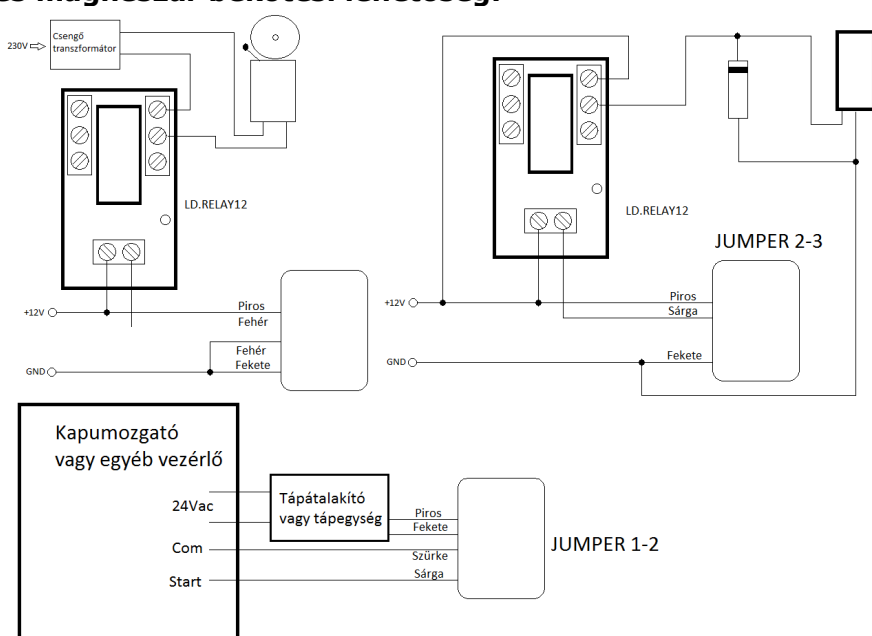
230V
Csengő transzformátor

LD.RELAY12

+12V
Piros
Fehér
Fehér
Fekete
GND

LD.RELAY12

JUMPER 2-3

+12V
Piros
Sárga
GND
Fekete

Kapumozgató vagy egyéb vezérlő

24Vac
Tápátalakító vagy tápegység
Piros
Fekete
Com
Szürke
Start
Sárga

JUMPER 1-2